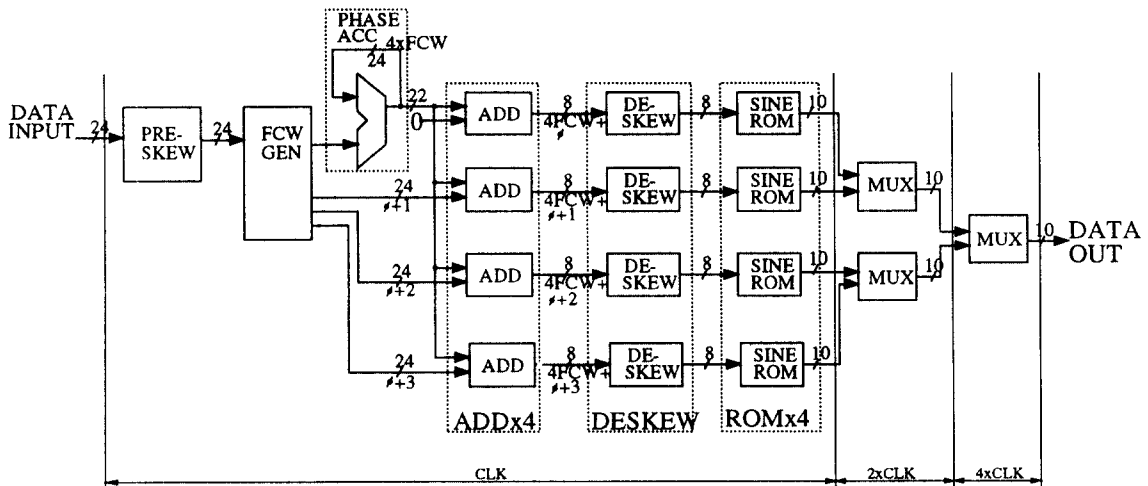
PHASE ACC

4xFCW

24

22

0

DATA INPUT

24

PRE-SKEW

24

FCW GEN

ADD

8

4FCW+

DE-SKEW

8

SINE ROM

10

24

ADD

8

4FCW+

$\phi$+1

DE-SKEW

8

SINE ROM

10

MUX

10

MUX

10

DATA OUT

24

$\phi$+1

24

ADD

8

4FCW+

$\phi$+2

DE-SKEW

8

SINE ROM

10

MUX

10

24

$\phi$+2

24

ADD

8

4FCW+

$\phi$+3

DE-SKEW

8

SINE ROM

10

24

$\phi$+3

ADDx4

DESKEW

ROMx4

CLK

2xCLK

4xCLK